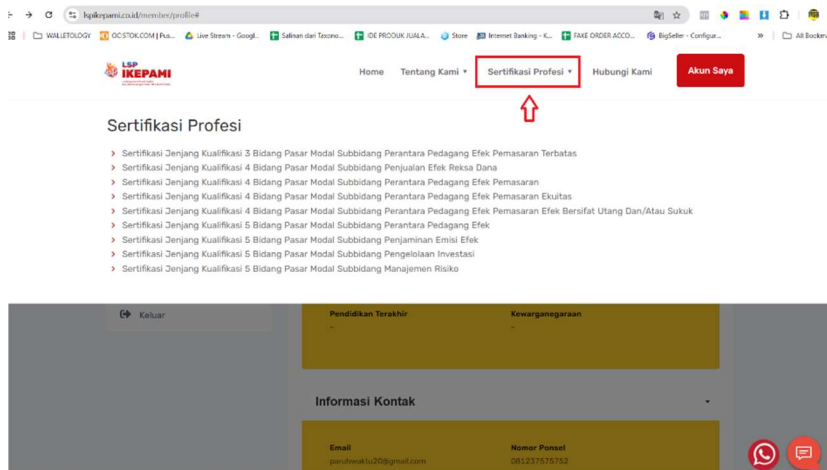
lspikepami.co.id/member/profile#

WALLETOLOGY OCISTOK.COM | Pus... Live Stream - Googl... Salinan dari Taxono... IDE PRODUK JUALA... Store Internet Banking - K... FAKE ORDER ACCO... BigSeller - Configur... All Bookmarks

LSP IKEPAMI

Home Tentang Kami ▾ Sertifikasi Profesi ▾ Hubungi Kami Akun Saya

Sertifikasi Profesi

› Sertifikasi Jenjang Kualifikasi 3 Bidang Pasar Modal Subbidang Perantara Pedagang Efek Pemasaran Terbatas
› Sertifikasi Jenjang Kualifikasi 4 Bidang Pasar Modal Subbidang Penjualan Efek Reksa Dana
› Sertifikasi Jenjang Kualifikasi 4 Bidang Pasar Modal Subbidang Perantara Pedagang Efek Pemasaran
› Sertifikasi Jenjang Kualifikasi 4 Bidang Pasar Modal Subbidang Perantara Pedagang Efek Pemasaran Ekuitas
› Sertifikasi Jenjang Kualifikasi 4 Bidang Pasar Modal Subbidang Perantara Pedagang Efek Pemasaran Efek Bersifat Utang Dan/Atau Sukuk
› Sertifikasi Jenjang Kualifikasi 5 Bidang Pasar Modal Subbidang Perantara Pedagang Efek
› Sertifikasi Jenjang Kualifikasi 5 Bidang Pasar Modal Subbidang Penjaminan Emisi Efek
› Sertifikasi Jenjang Kualifikasi 5 Bidang Pasar Modal Subbidang Pengelolaan Investasi
› Sertifikasi Jenjang Kualifikasi 5 Bidang Pasar Modal Subbidang Manajemen Risiko

Keluar

Pendidikan Terakhir
-

Kewarganegaraan
-

Informasi Kontak

Email
paruhwaktu20@gmail.com

Nomor Ponsel
081237575752